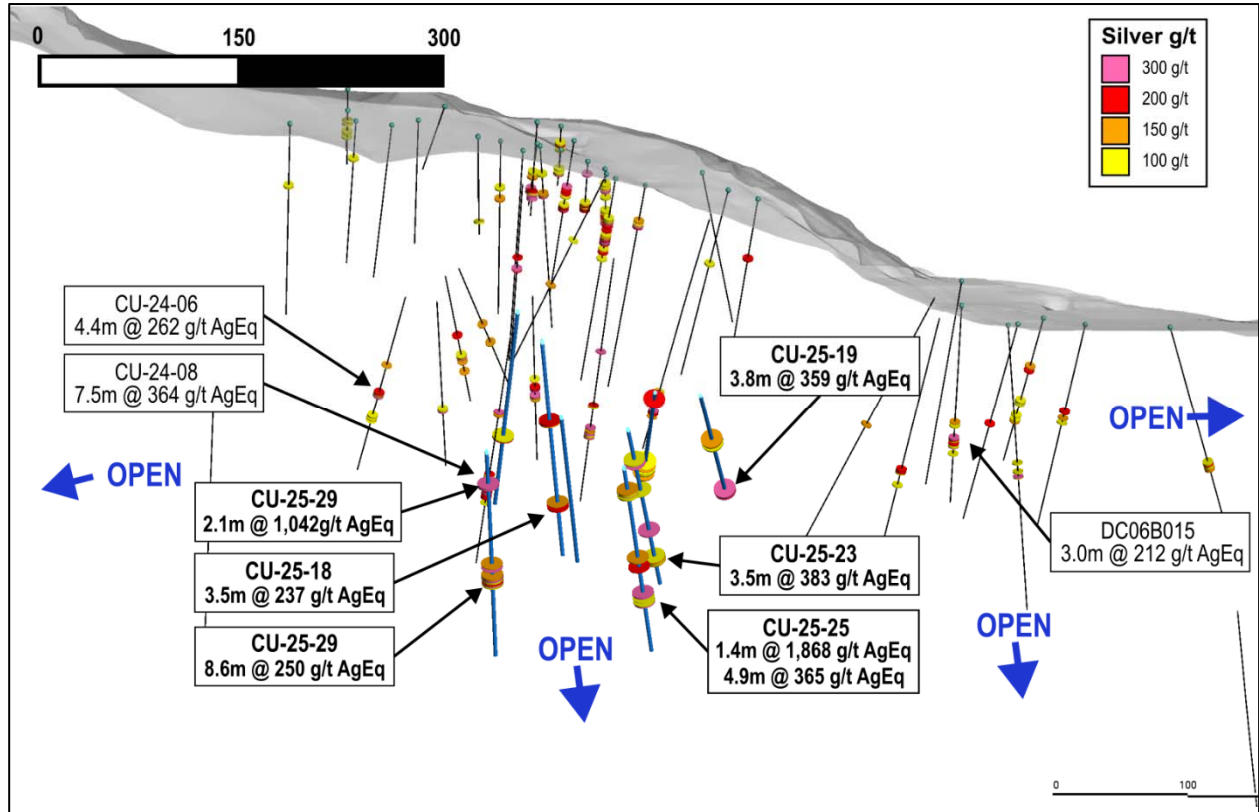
0 150 300

Silver g/t
300 g/t
200 g/t
150 g/t
100 g/t

CU-24-06
4.4m @ 262 g/t AgEq

CU-24-08
7.5m @ 364 g/t AgEq

CU-25-19
3.8m @ 359 g/t AgEq

OPEN

OPEN

CU-25-29
2.1m @ 1,042g/t AgEq

CU-25-18
3.5m @ 237 g/t AgEq

CU-25-29
8.6m @ 250 g/t AgEq

CU-25-23
3.5m @ 383 g/t AgEq

DC06B015
3.0m @ 212 g/t AgEq

OPEN

CU-25-25
1.4m @ 1,868 g/t AgEq
4.9m @ 365 g/t AgEq

OPEN

0 100